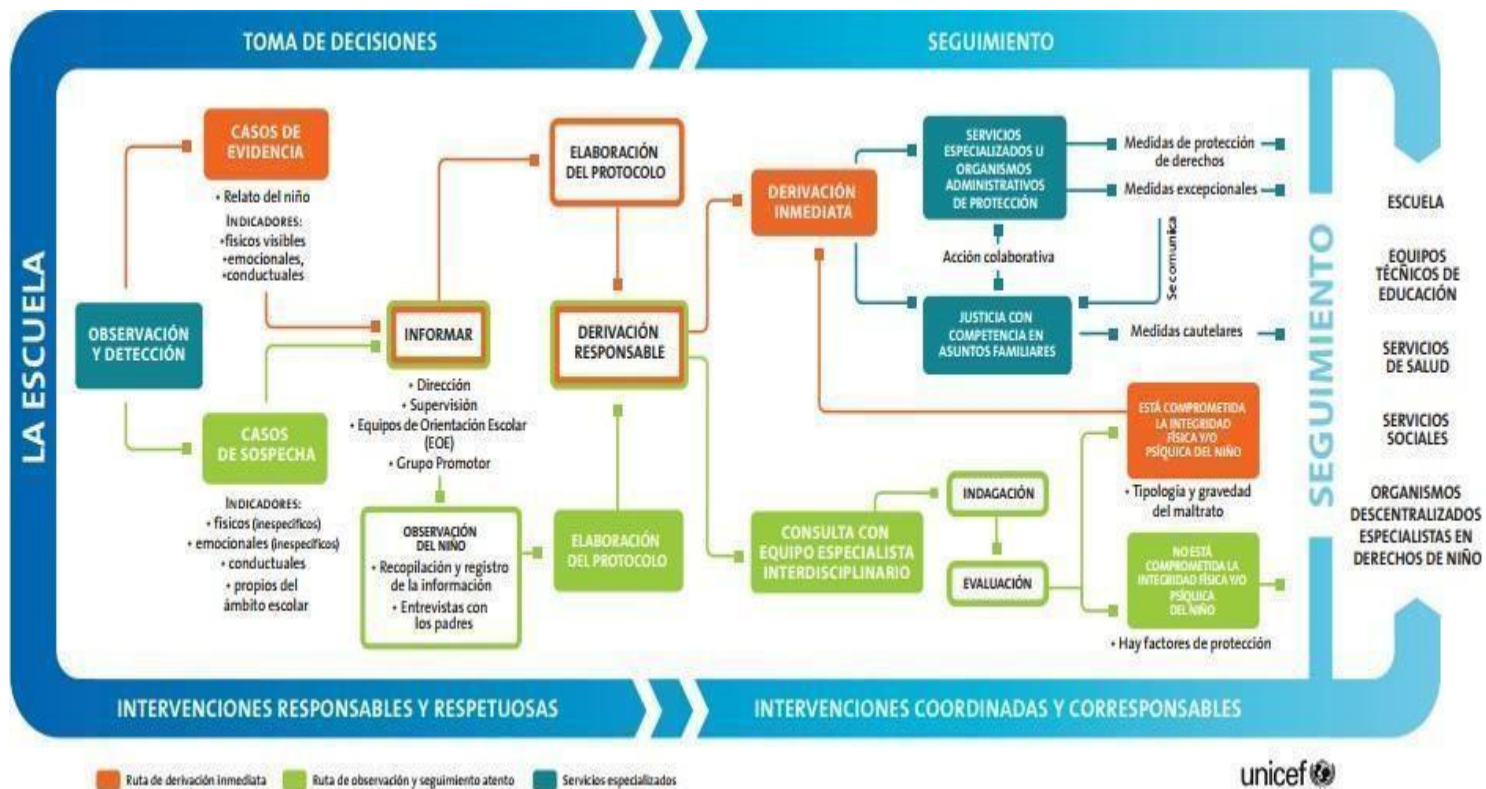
TOMA DE DECISIONES

SEGUIMIENTO

LA ESCUELA

OBSERVACIÓN Y DETECCIÓN

CASOS DE EVIDENCIA

• Relato del niño

INDICADORES:
•físicos visibles
•emocionales,
•conductuales

CASOS DE SOSPECHA

INDICADORES:
• físicos (inespecíficos)
• emocionales (inespecíficos)
• conductuales
• propios del ámbito escolar

INFORMAR

• Dirección
• Supervisión
• Equipos de Orientación Escolar (EOE)
• Grupo Promotor

OBSERVACIÓN DEL NIÑO

• Recopilación y registro de la información
• Entrevistas con los padres

ELABORACIÓN DEL PROTOCOLO

DERIVACIÓN RESPONSABLE

ELABORACIÓN DEL PROTOCOLO

DERIVACIÓN INMEDIATA

SERVICIOS ESPECIALIZADOS U ORGANISMOS ADMINISTRATIVOS DE PROTECCIÓN

Medidas de protección de derechos

Medidas excepcionales

Acción colaborativa

Se comunica

JUSTICIA CON COMPETENCIA EN ASUNTOS FAMILIARES

Medidas cautelares

ESTÁ COMPROMETIDA LA INTEGRIDAD FÍSICA Y/O PSÍQUICA DEL NIÑO

• Tipología y gravedad del maltrato

CONSULTA CON EQUIPO ESPECIALISTA INTERDISCIPLINARIO

INDAGACIÓN

EVALUACIÓN

NO ESTÁ COMPROMETIDA LA INTEGRIDAD FÍSICA Y/O PSÍQUICA DEL NIÑO

• Hay factores de protección

SEGUIMIENTO

ESCUELA

EQUIPOS TÉCNICOS DE EDUCACIÓN

SERVICIOS DE SALUD

SERVICIOS SOCIALES

ORGANISMOS DESCENTRALIZADOS ESPECIALISTAS EN DERECHOS DE NIÑO

INTERVENCIONES RESPONSABLES Y RESPETUOSAS

INTERVENCIONES COORDINADAS Y CORRESPONSABLES

Ruta de derivación inmediata
Ruta de observación y seguimiento atento
Servicios especializados

unicef